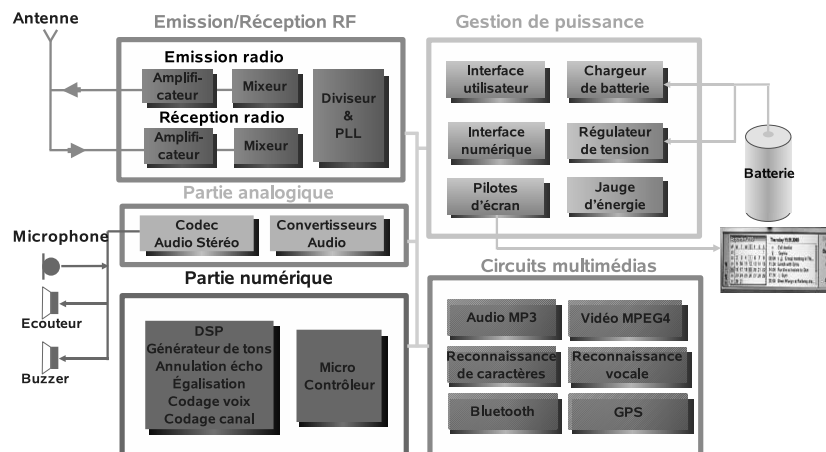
Antenne

Emission/Réception RF

Emission radio

Amplificateur

Mixeur

Réception radio

Amplificateur

Mixeur

Diviseur & PLL

Gestion de puissance

Interface utilisateur

Chargeur de batterie

Interface numérique

Régulateur de tension

Pilotes d'écran

Jauge d'énergie

Batterie

Partie analogique

Codec Audio Stéréo

Convertisseurs Audio

Microphone

Ecouteur

Buzzer

Partie numérique

DSP
Générateur de tons
Annulation écho
Égalisation
Codage voix
Codage canal

Micro Contrôleur

Circuits multimédias

Audio MP3

Vidéo MPEG4

Reconnaissance de caractères

Reconnaissance vocale

Bluetooth

GPS